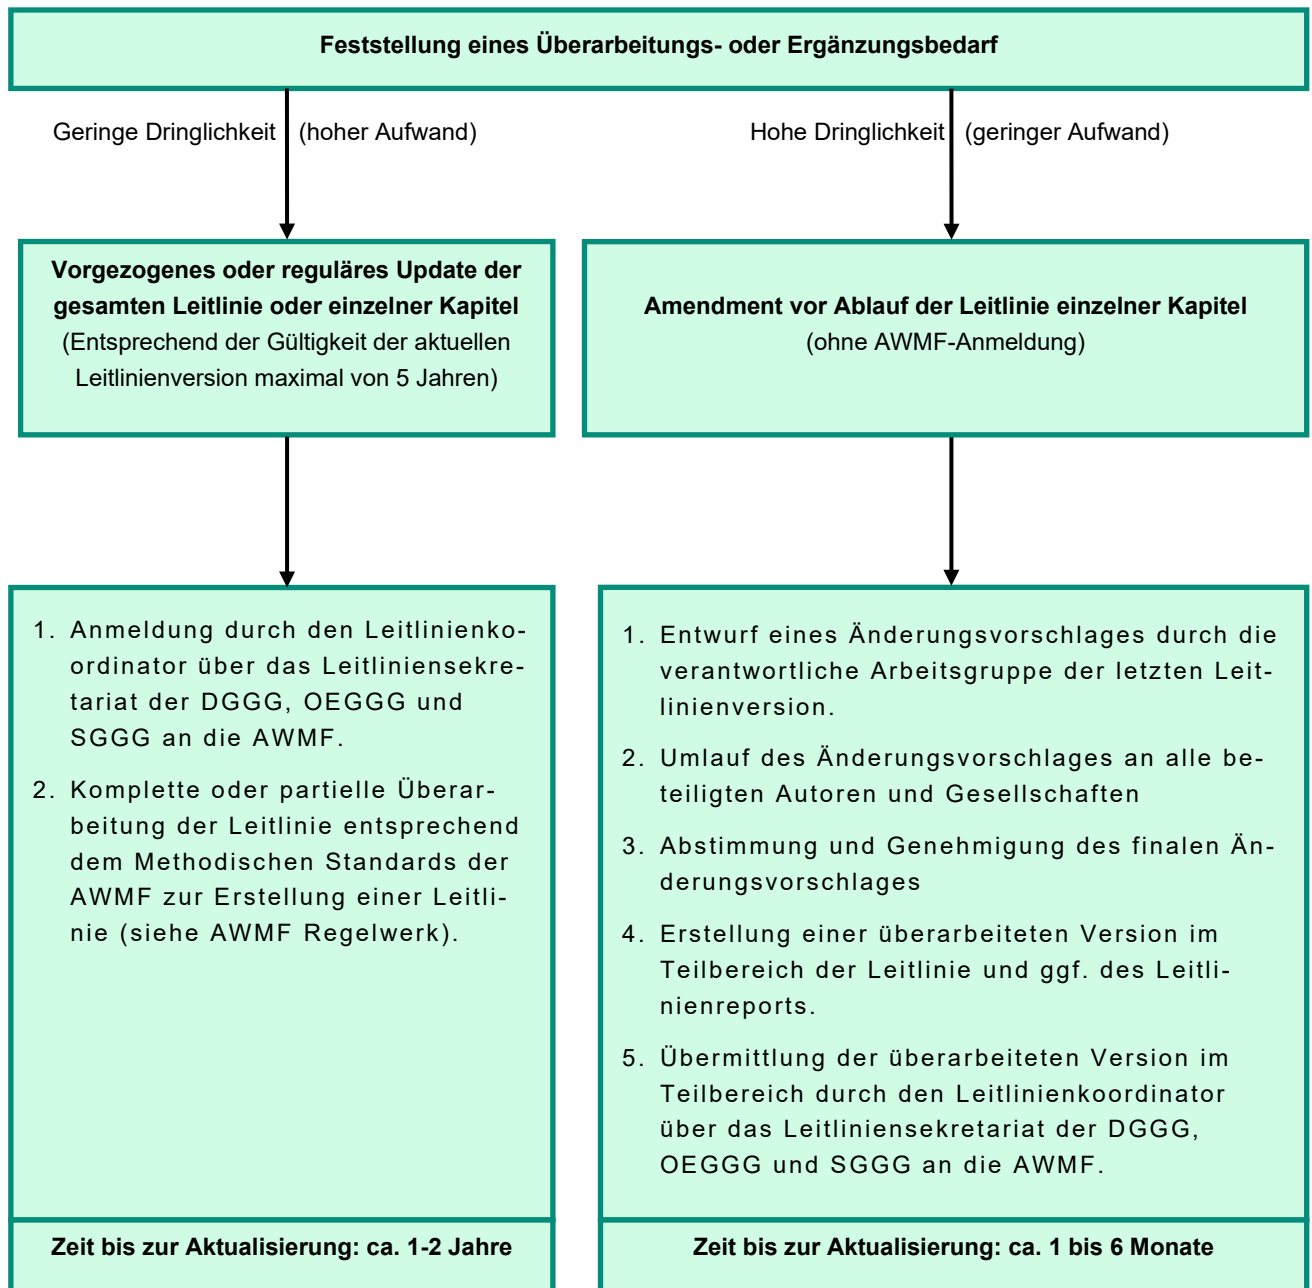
**Feststellung eines Überarbeitungs- oder Ergänzungsbedarf**

Geringe Dringlichkeit (hoher Aufwand)

Hohe Dringlichkeit (geringer Aufwand)

**Vorgezogenes oder reguläres Update der gesamten Leitlinie oder einzelner Kapitel**
(Entsprechend der Gültigkeit der aktuellen Leitlinienversion maximal von 5 Jahren)

1. Anmeldung durch den Leitlinienkoordinator über das Leitliniensekretariat der DGGG, OEGGG und SGGG an die AWMF.

2. Komplette oder partielle Überarbeitung der Leitlinie entsprechend dem Methodischen Standards der AWMF zur Erstellung einer Leitlinie (siehe AWMF Regelwerk).

**Zeit bis zur Aktualisierung: ca. 1-2 Jahre**

**Amendment vor Ablauf der Leitlinie einzelner Kapitel**
(ohne AWMF-Anmeldung)

1. Entwurf eines Änderungsvorschlages durch die verantwortliche Arbeitsgruppe der letzten Leitlinienversion.

2. Umlauf des Änderungsvorschlages an alle beteiligten Autoren und Gesellschaften

3. Abstimmung und Genehmigung des finalen Änderungsvorschlages

4. Erstellung einer überarbeiteten Version im Teilbereich der Leitlinie und ggf. des Leitlinienreports.

5. Übermittlung der überarbeiteten Version im Teilbereich durch den Leitlinienkoordinator über das Leitliniensekretariat der DGGG, OEGGG und SGGG an die AWMF.

**Zeit bis zur Aktualisierung: ca. 1 bis 6 Monate**